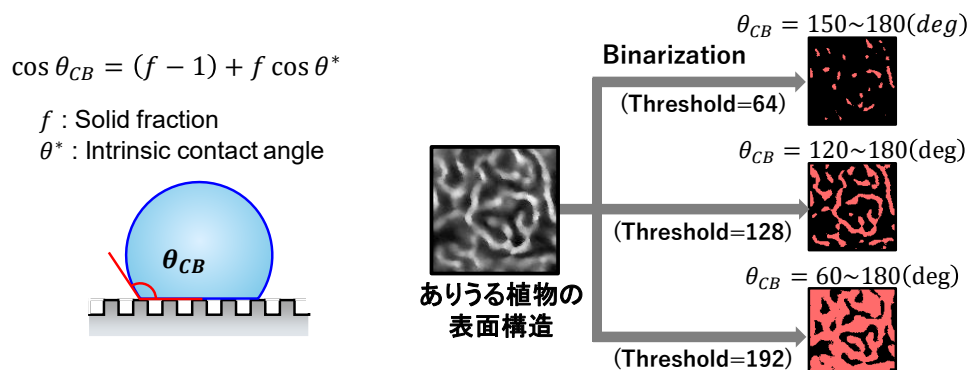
$\cos\theta_{CB} = (f-1) + f\cos\theta^*$

$f$ : Solid fraction
$\theta^*$ : Intrinsic contact angle

$\theta_{CB}$

ありうる植物の表面構造

Binarization

$\theta_{CB} = 150\sim180(deg)$
(Threshold=64)

$\theta_{CB} = 120\sim180(\text{deg})$
(Threshold=128)

$\theta_{CB} = 60\sim180(\text{deg})$
(Threshold=192)